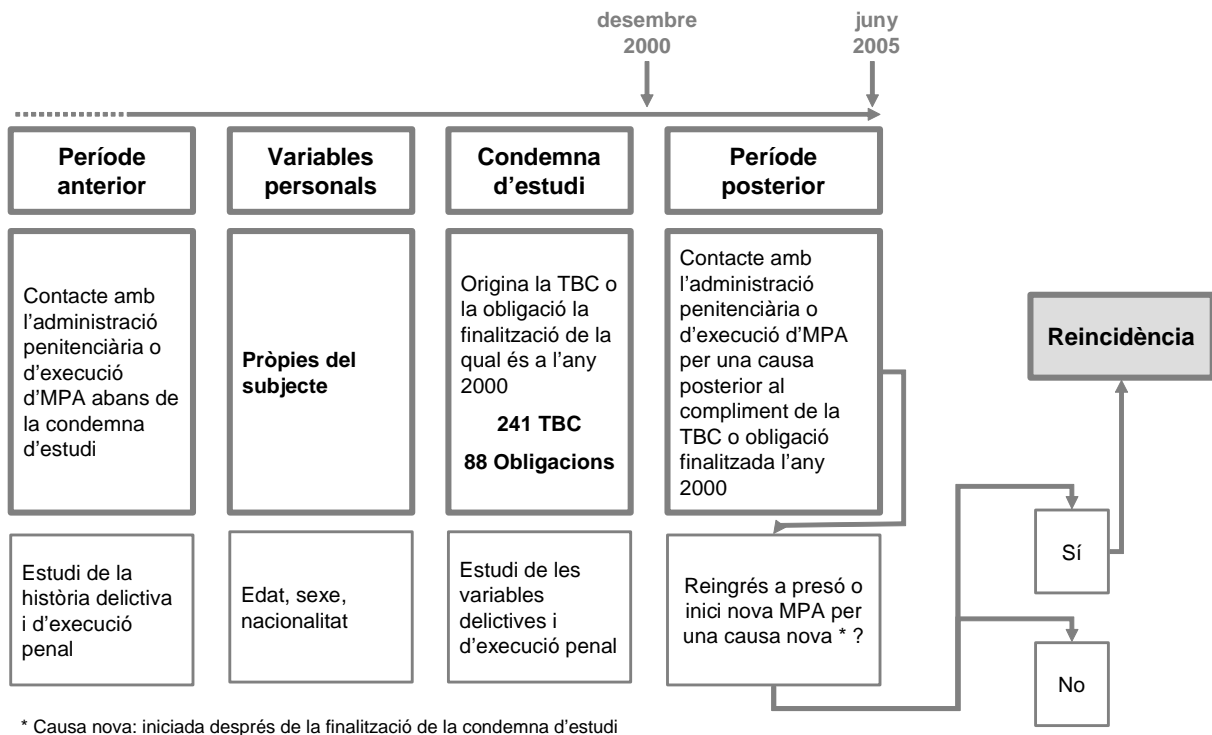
desembre 2000

juny 2005

Període anterior

Contacte amb l'administració penitenciària o d'execució d'MPA abans de la condemna d'estudi

Estudi de la història delictiva i d'execució penal

Variables personals

Pròpies del subjecte

Edat, sexe, nacionalitat

Condemna d'estudi

Origina la TBC o la obligació la finalització de la qual és a l'any 2000

241 TBC

88 Obligacions

Estudi de les variables delictives i d'execució penal

Període posterior

Contacte amb l'administració penitenciària o d'execució d'MPA per una causa posterior al compliment de la TBC o obligació finalitzada l'any 2000

Reingrés a presó o inici nova MPA per una causa nova * ?

Reincidència

Sí

No

* Causa nova: iniciada després de la finalització de la condemna d'estudi